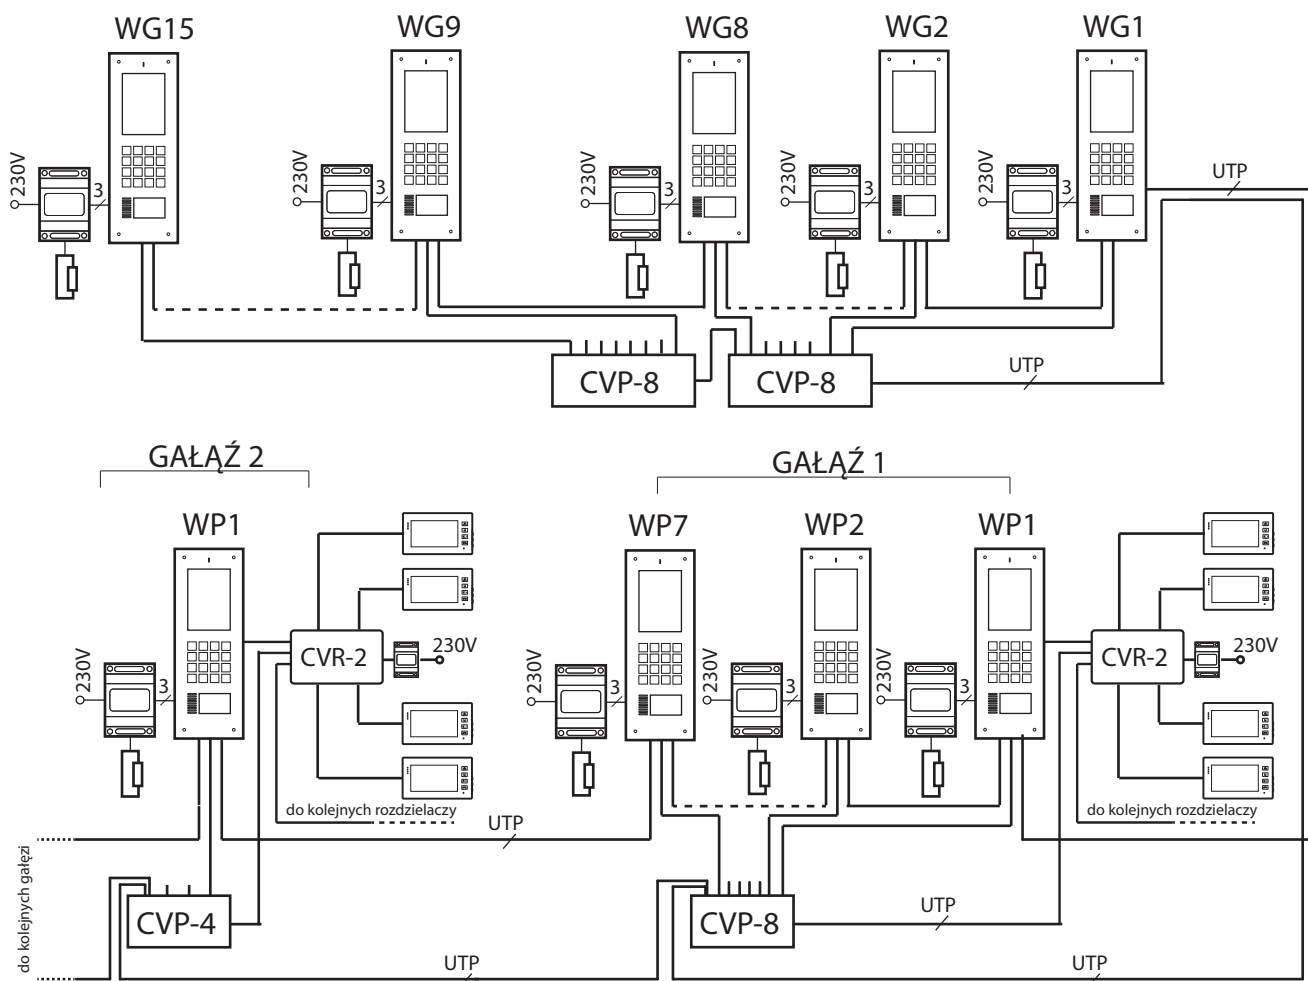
WG15
WG9
WG8
WG2
WG1
230V
3
230V
3
230V
3
230V
3
230V
3
UTP
CVP-8
CVP-8
UTP

GAŁĄŹ 2
GAŁĄŹ 1
WP1
WP7
WP2
WP1
CVR-2
230V
CVR-2
230V
230V
3
230V
3
230V
3
230V
3
do kolejnych rozdzielaczy
do kolejnych rozdzielaczy
UTP
do kolejnych gałęzi
CVP-4
CVP-8
UTP
UTP
UTP